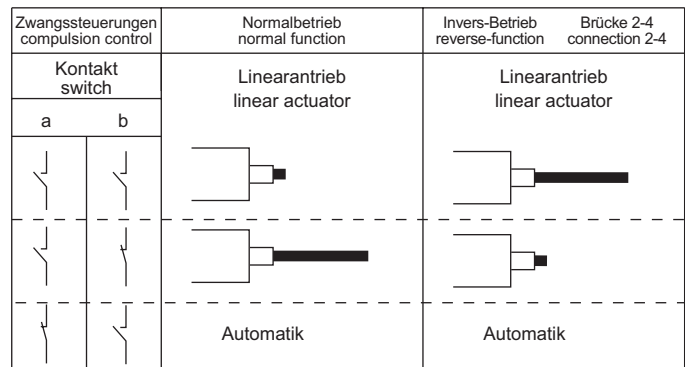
| Zwangssteuerungen compulsion control | Normalbetrieb normal function | Invers-Betrieb reverse-function Brücke 2-4 connection 2-4 |
|---|---|---|
| Kontakt switch | Linearantrieb linear actuator | Linearantrieb linear actuator |
| a b | | |
| | | |
| | | |
| | Automatik | Automatik |